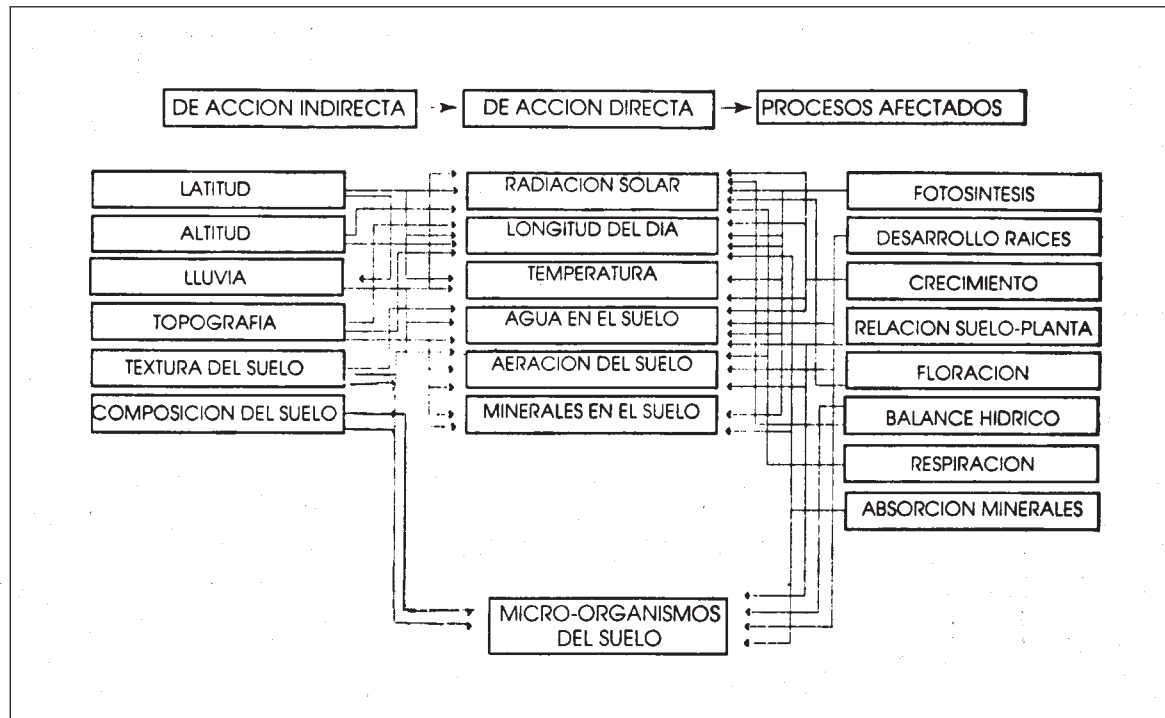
DE ACCION INDIRECTA

DE ACCION DIRECTA

PROCESOS AFECTADOS

LATITUD

ALTITUD

LLUVIA

TOPOGRAFIA

TEXTURA DEL SUELO

COMPOSICION DEL SUELO

RADIACION SOLAR

LONGITUD DEL DIA

TEMPERATURA

AGUA EN EL SUELO

AERACION DEL SUELO

MINERALES EN EL SUELO

FOTOSINTESIS

DESARROLLO RAICES

CRECIMIENTO

RELACION SUELO-PLANTA

FLORACION

BALANCE HIDRICO

RESPIRACION

ABSORCION MINERALES

MICRO-ORGANISMOS DEL SUELO